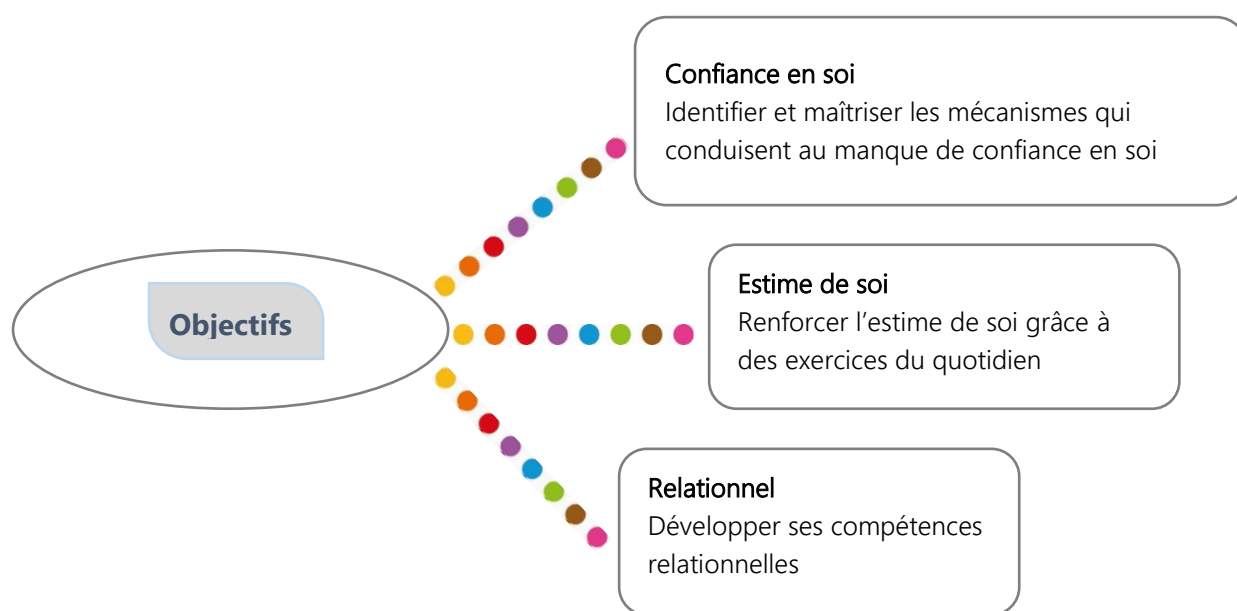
Objectifs

Confiance en soi
Identifier et maîtriser les mécanismes qui conduisent au manque de confiance en soi

Estime de soi
Renforcer l'estime de soi grâce à des exercices du quotidien

Relationnel
Développer ses compétences relationnelles